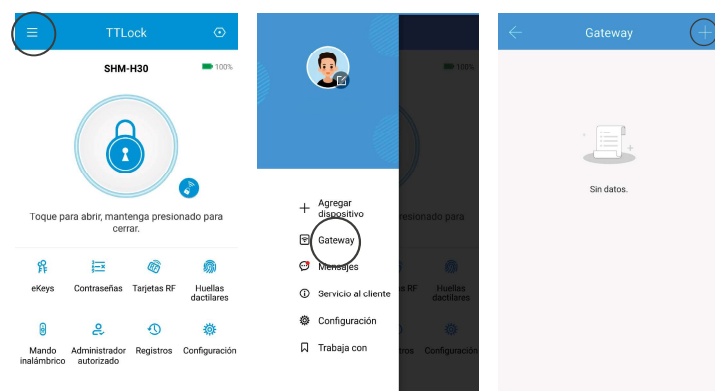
TTLock

SHM-H30

100%

Toque para abrir, mantenga presionado para cerrar.

eKeys

Contraseñas

Tarjetas RF

Huellas dactilares

Mando inalámbrico

Administrador autorizado

Registros

Configuración

100%

Agregar dispositivo

Gateway

Mensajes

Servicio al cliente

Configuración

Trabaja con

resionado para

RF

Huellas dactilares

tros

Configuración

Gateway

Sin datos.